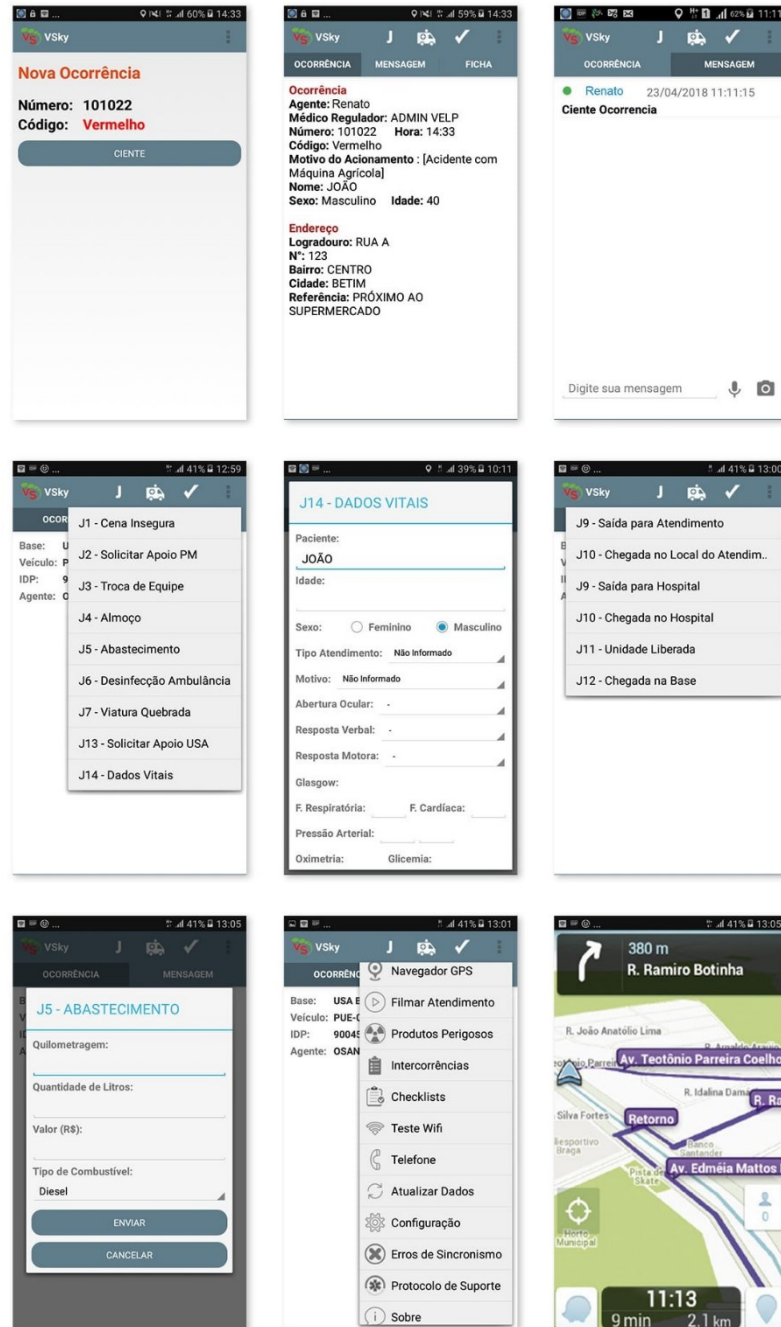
60% 14:33
VSky
Nova Ocorrência
Número: 101022
Código: Vermelho
CIENTE

59% 14:33
VSky J
OCORRÊNCIA MENSAGEM FICHA
Ocorrência
Agente: Renato
Médico Regulador: ADMIN VELP
Número: 101022 Hora: 14:33
Código: Vermelho
Motivo do Acionamento : [Acidente com Máquina Agrícola]
Nome: JOÃO
Sexo: Masculino Idade: 40

Endereço
Logradouro: RUA A
Nº: 123
Bairro: CENTRO
Cidade: BETIM
Referência: PRÓXIMO AO SUPERMERCADO

62% 11:11
VSky J
OCORRÊNCIA MENSAGEM
Renato 23/04/2018 11:11:15
Ciente Ocorrencia
Digite sua mensagem

41% 12:59
VSky J
OCOR
Base: U
Veículo: P
IDP: 9
Agente: O
J1 - Cena Insegura
J2 - Solicitar Apoio PM
J3 - Troca de Equipe
J4 - Almoço
J5 - Abastecimento
J6 - Desinfecção Ambulância
J7 - Viatura Quebrada
J13 - Solicitar Apoio USA
J14 - Dados Vitais

39% 10:11
J14 - DADOS VITAIS
Paciente:
JOÃO
Idade:
Sexo: Feminino Masculino
Tipo Atendimento: Não Informado
Motivo: Não Informado
Abertura Ocular: -
Resposta Verbal: -
Resposta Motora: -
Glasgow:
F. Respiratória: F. Cardíaca:
Pressão Arterial:
Oximetria: Glicemia:

41% 13:00
VSky J
J9 - Saída para Atendimento
J10 - Chegada no Local do Atendim..
J9 - Saída para Hospital
J10 - Chegada no Hospital
J11 - Unidade Liberada
J12 - Chegada na Base

41% 13:05
VSky J
OCORRÊNCIA MENSAGEM
J5 - ABASTECIMENTO
Quilometragem:
Quantidade de Litros:
Valor (R$):
Tipo de Combustível:
Diesel
ENVIAR
CANCELAR

41% 13:01
VSky J
OCORRÊN
Base: USA E
Veículo: PUE-
IDP: 90045
Agente: OSAN
Navegador GPS
Filmar Atendimento
Produtos Perigosos
Intercorrências
Checklists
Teste Wifi
Telefone
Atualizar Dados
Configuração
Erros de Sincronismo
Protocolo de Suporte
Sobre

41% 13:05
380 m
R. Ramiro Botinha
R. João Anatólio Lima
Av. Teotônio Parreira Coelho
R. Idalina Dama
R. Ra
Silva Fortes
Retorno
Banco Santander
Av. Edméia Mattos
Horto Municipal
11:13
9 min 2.1 km